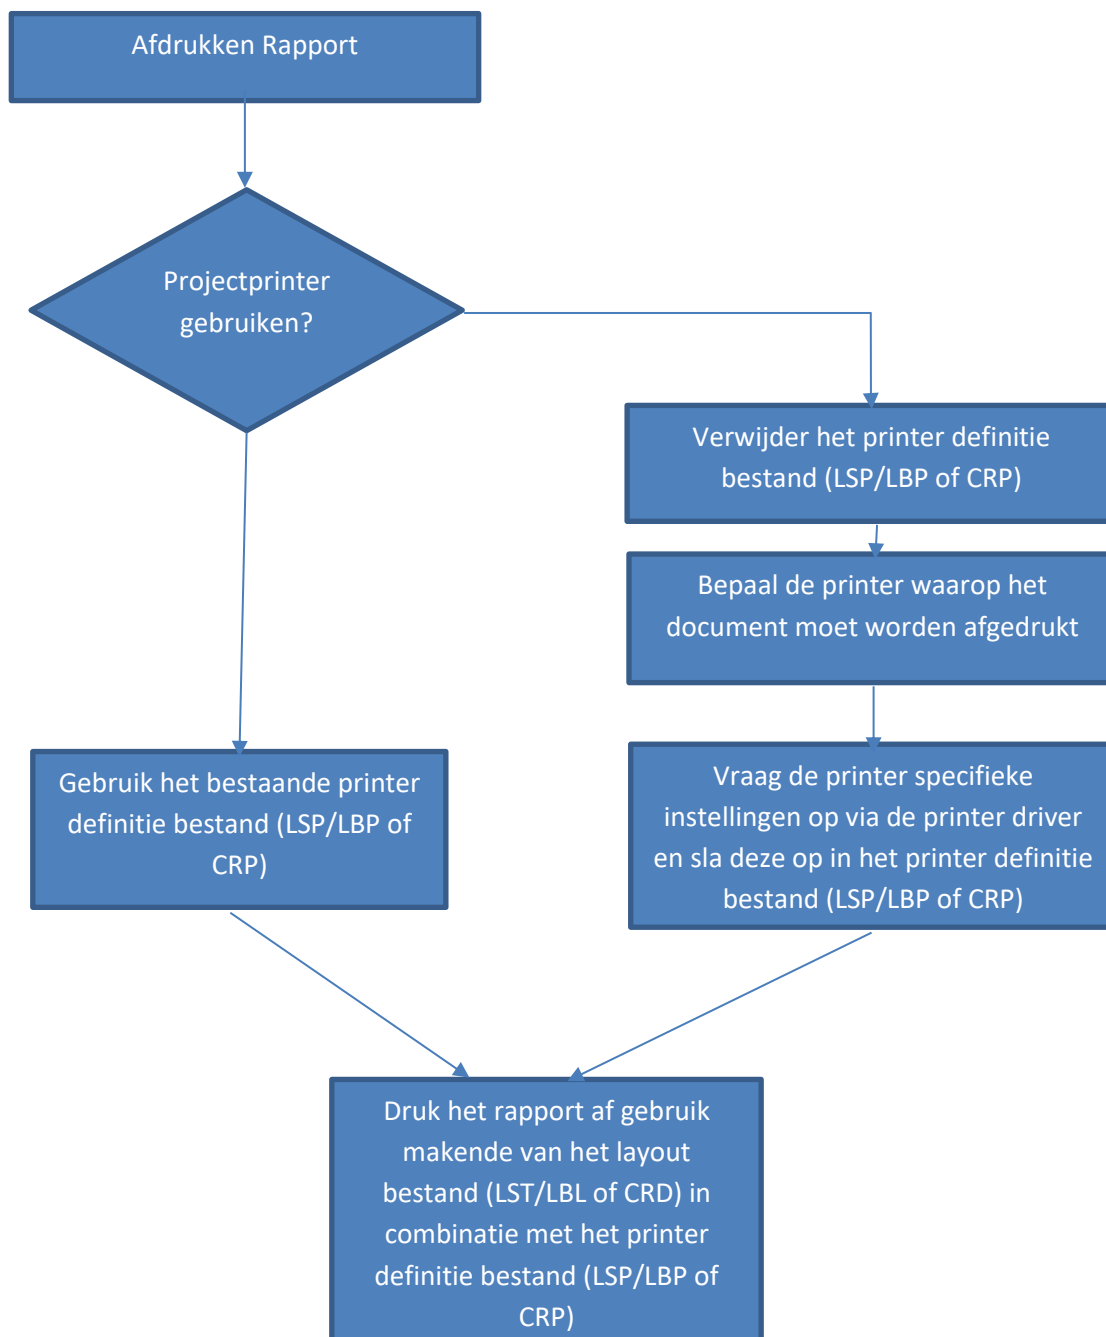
Afdrukken Rapport

Projectprinter gebruiken?

Verwijder het printer definitie bestand (LSP/LBP of CRP)

Bepaal de printer waarop het document moet worden afgedrukt

Vraag de printer specifieke instellingen op via de printer driver en sla deze op in het printer definitie bestand (LSP/LBP of CRP)

Gebruik het bestaande printer definitie bestand (LSP/LBP of CRP)

Druk het rapport af gebruik makende van het layout bestand (LST/LBL of CRD) in combinatie met het printer definitie bestand (LSP/LBP of CRP)